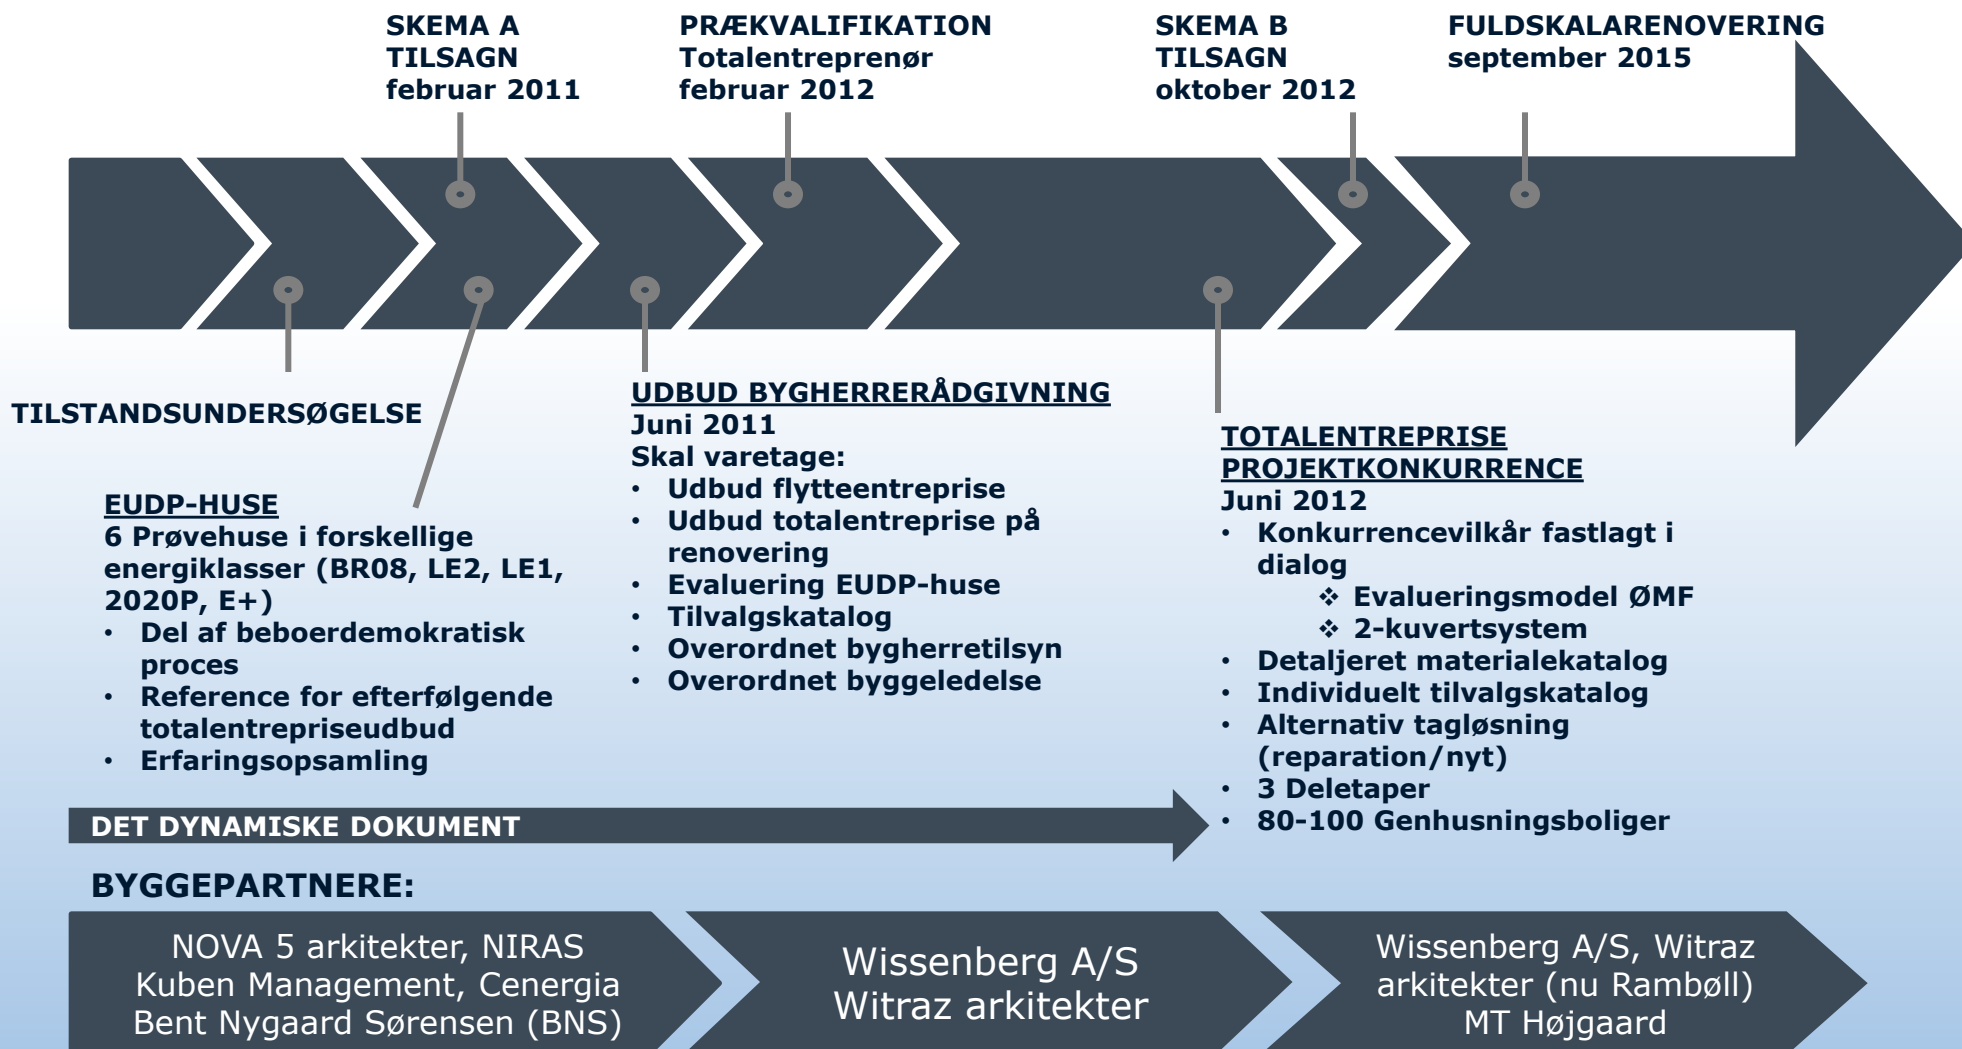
SKEMA A
TILSAGN
februar 2011

PRÆKVALIFIKATION
Totalentreprenør
februar 2012

SKEMA B
TILSAGN
oktober 2012

FULDSKALARENOVERING
september 2015

TILSTANDSUNDERSØGELSE

EUDP-HUSE
6 Prøvehuse i forskellige energiklasser (BR08, LE2, LE1, 2020P, E+)
• Del af beboerdemokratisk proces
• Reference for efterfølgende totalentrepriseudbud
• Erfaringsopsamling

UDBUD BYGHERRERÅDGIVNING
Juni 2011
Skal varetage:
• Udbud flytteentreprise
• Udbud totalentreprise på renovering
• Evaluering EUDP-huse
• Tilvalgskatalog
• Overordnet bygherretilsyn
• Overordnet byggeledelse

TOTALENTREPRISE
PROJEKTKONKURRENCE
Juni 2012
• Konkurrencevilkår fastlagt i dialog
❖ Evalueringsmodel ØMF
❖ 2-kuvertsystem
• Detaljeret materialekatalog
• Individuelt tilvalgskatalog
• Alternativ tagløsning (reparation/nyt)
• 3 Deletaper
• 80-100 Genhusningsboliger

DET DYNAMISKE DOKUMENT

BYGGEPARTNERE:

NOVA 5 arkitekter, NIRAS
Kuben Management, Cenergia
Bent Nygaard Sørensen (BNS)

Wissenberg A/S
Witraz arkitekter

Wissenberg A/S, Witraz
arkitekter (nu Rambøll)
MT Højgaard